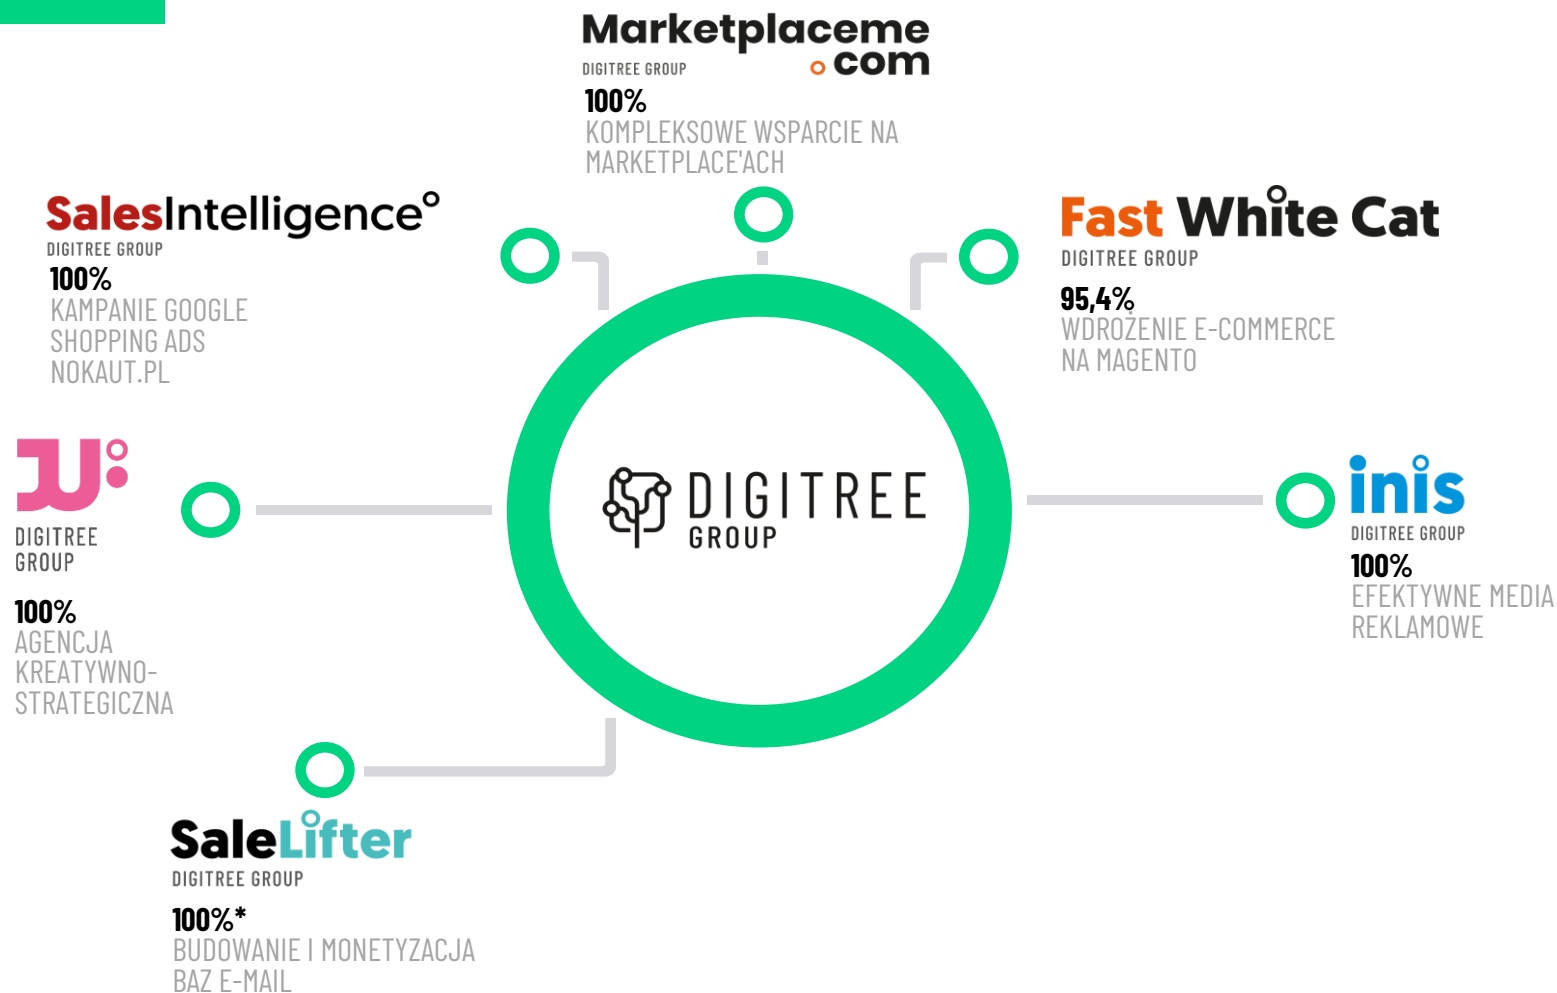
Marketplaceme
DIGITREE GROUP .com
100%
KOMPLEKSOWE WSPARCIE NA MARKETPLACE'ACH

SalesIntelligence°
DIGITREE GROUP
100%
KAMPANIE GOOGLE SHOPPING ADS NOKAUT.PL

Fast White Cat
DIGITREE GROUP
95,4%
WDROŻENIE E-COMMERCE NA MAGENTO

JU:
DIGITREE GROUP
100%
AGENCJA KREATYWNO-STRATEGICZNA

DIGITREE GROUP

inis
DIGITREE GROUP
100%
EFEKTYWNE MEDIA REKLAMOWE

SaleLifter
DIGITREE GROUP
100%*
BUDOWANIE I MONETYZACJA BAZ E-MAIL